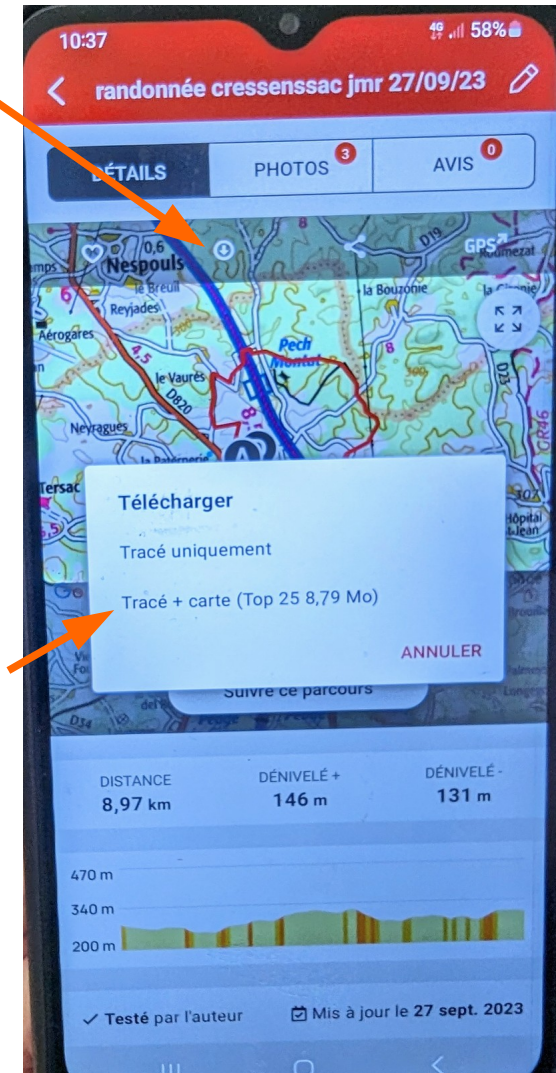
10:37
4G 58%

randonnée cressenssac jmr 27/09/23

DÉTAILS PHOTOS 3 AVIS 0

0,6
Nespouls
GPS
Le Breuil
Reyjades
la Bouzonie
Aérogares
Pech Montat
le Vaurès
D820
Neyragues
Tersac
4,5
8
D19
D23

Télécharger

Tracé uniquement

Tracé + carte (Top 25 8,79 Mo)

ANNULER

Suivre ce parcours

DISTANCE
8,97 km

DÉNIVELÉ +
146 m

DÉNIVELÉ -
131 m

470 m
340 m
200 m

✓ Testé par l'auteur

Mis à jour le 27 sept. 2023